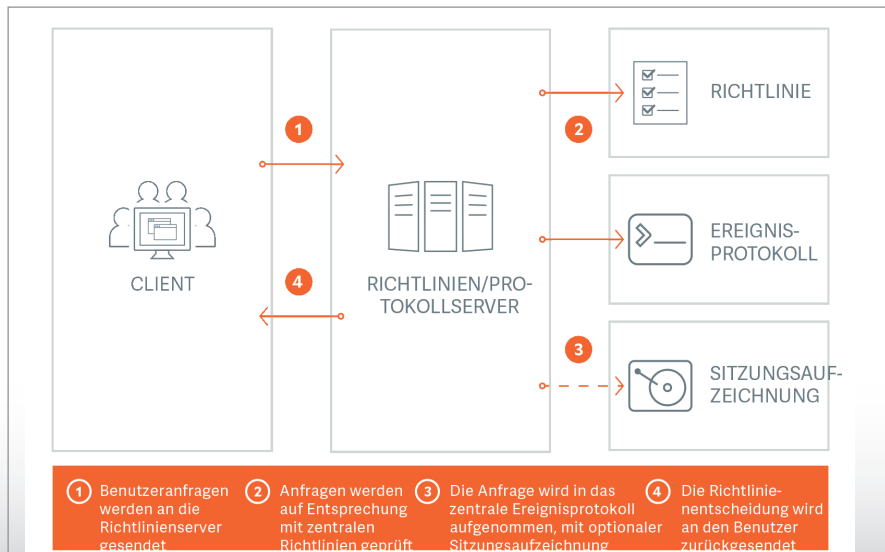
1

2

RICHTLINIE

CLIENT

RICHTLINIEN/PROTOKOLLSERVER

EREIGNISPROTOKOLL

4

3

SITZUNGSAUFZEICHNUNG

1 Benutzeranfragen werden an die Richtlinienserver gesendet

2 Anfragen werden auf Entsprechung mit zentralen Richtlinien geprüft

3 Die Anfrage wird in das zentrale Ereignisprotokoll aufgenommen, mit optionaler Sitzungsaufzeichnung

4 Die Richtlinienentscheidung wird an den Benutzer zurückgesendet